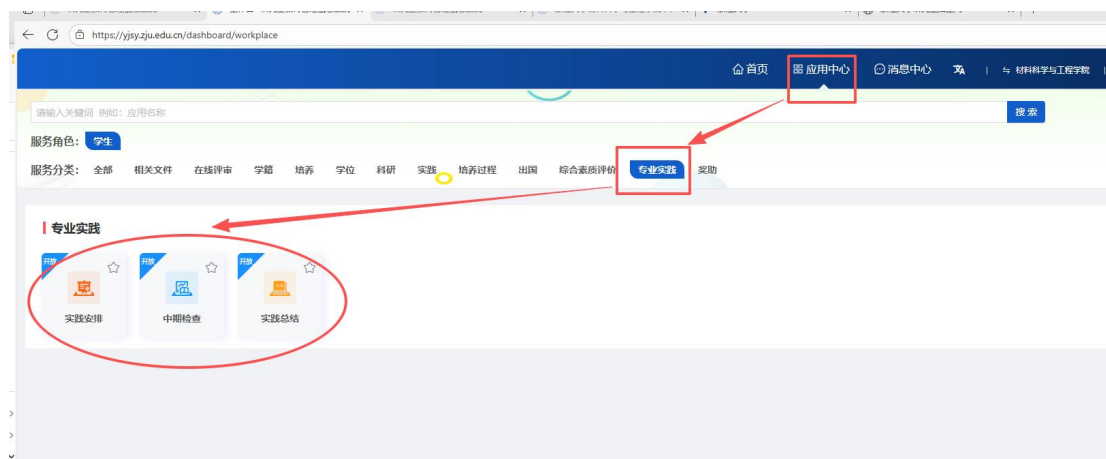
https://yjsy.zju.edu.cn/dashboard/workplace

首页 应用中心 消息中心 材料科学与工程学院

请输入关键词 例如：应用名称 搜索

服务角色： 学生

服务分类： 全部 相关文件 在线评审 学籍 培养 学位 科研 实践 培养过程 出国 综合素质评价 专业实践 奖助

专业实践

开放 实践安排

开放 中期检查

开放 实践总结